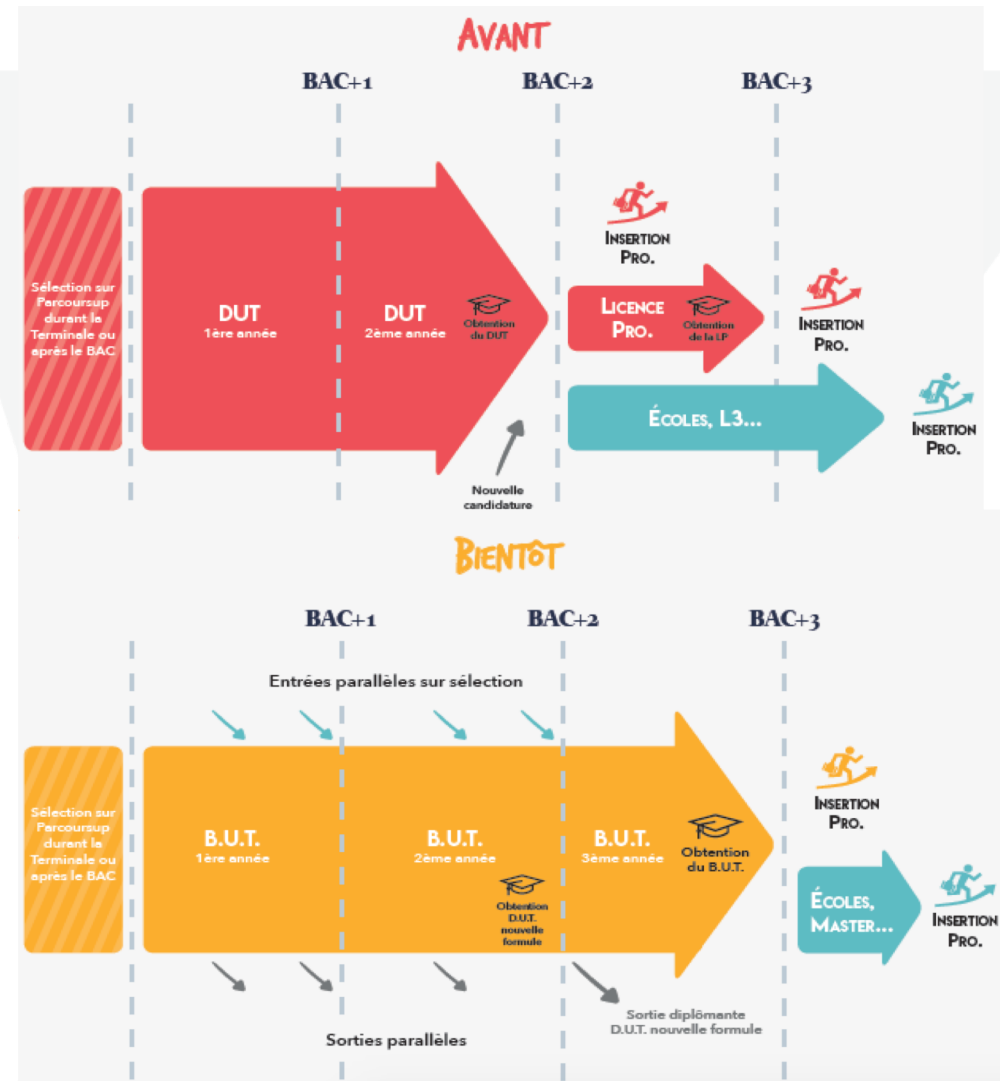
AVANT

BAC+1
BAC+2
BAC+3

Sélection sur Parcoursup durant la Terminale ou après le BAC

DUT
1ère année

DUT
2ème année

Obtention du DUT

Nouvelle candidature

INSERTION PRO.

LICENCE PRO.

Obtention de la LP

INSERTION PRO.

ÉCOLES, L3...

INSERTION PRO.

BIENTÔT

BAC+1
BAC+2
BAC+3

Entrées parallèles sur sélection

Sélection sur Parcoursup durant la Terminale ou après le BAC

B.U.T.
1ère année

B.U.T.
2ème année

Obtention D.U.T. nouvelle formule

B.U.T.
3ème année

Obtention du B.U.T.

INSERTION PRO.

ÉCOLES, MASTER...

INSERTION PRO.

Sorties parallèles

Sortie diplômante D.U.T. nouvelle formule